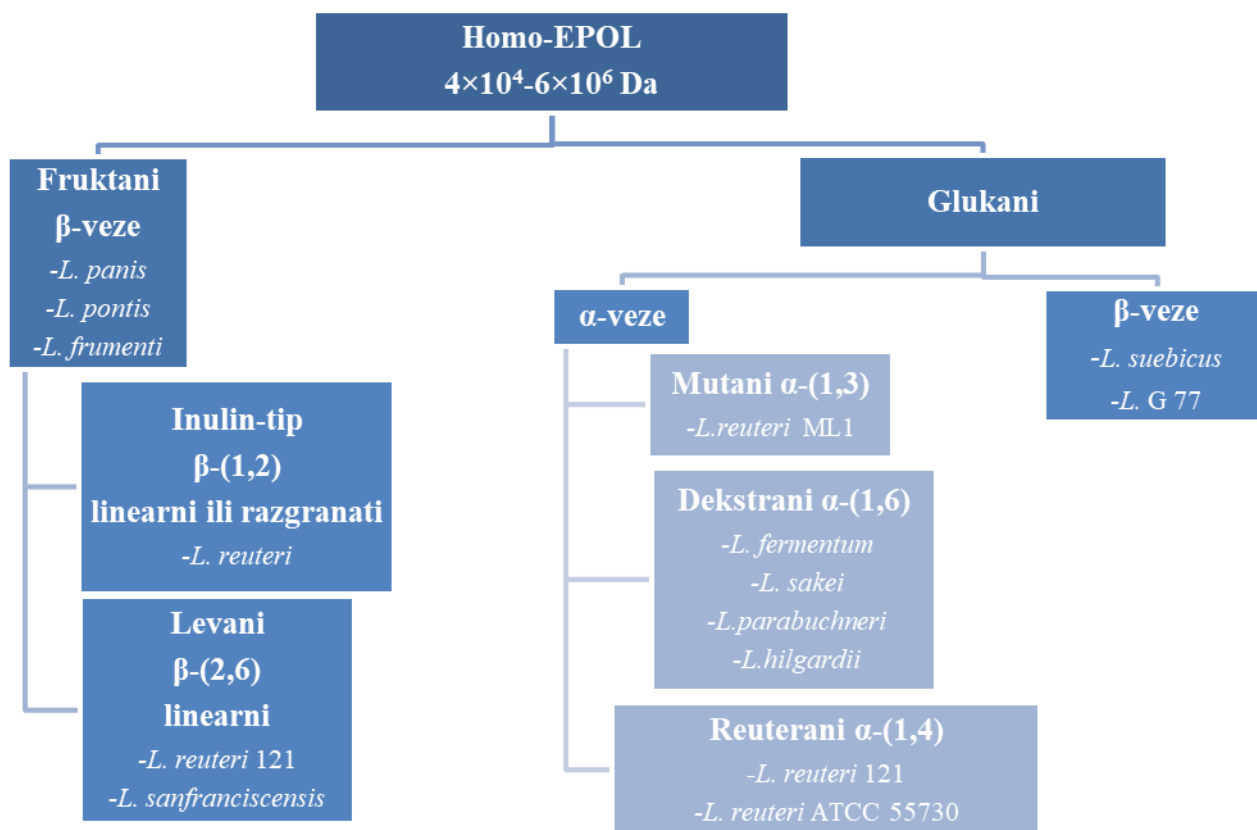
Homo-EPOL
$4\times10^4$-$6\times10^6$ Da

Fruktani
β-veze
-L. panis
-L. pontis
-L. frumenti

Inulin-tip
β-(1,2)
linearni ili razgranati
-L. reuteri

Levani
β-(2,6)
linearni
-L. reuteri 121
-L. sanfranciscensis

Glukani

α-veze

Mutani α-(1,3)
-L.reuteri ML1

Dekstrani α-(1,6)
-L. fermentum
-L. sakei
-L.parabuchneri
-L.hilgardii

Reuterani α-(1,4)
-L. reuteri 121
-L. reuteri ATCC 55730

β-veze
-L. suebicus
-L. G 77